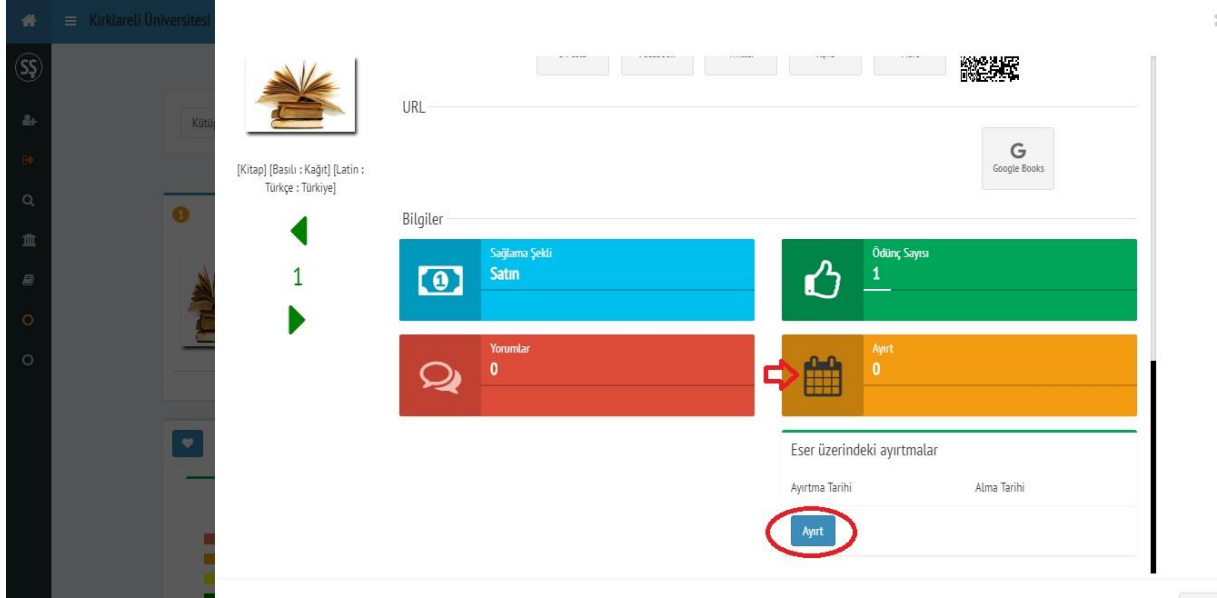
Kırklareli Üniversitesi

SŞ

Kütü

URL

Google Books

[Kitap] [Basılı : Kağıt] [Latin : Türkçe : Türkiye]

1

Bilgiler

Sağlama Şekli
Satın

Ödünç Sayısı
1

Yorumlar
0

Ayırt
0

Eser üzerindeki ayırtmalar

| Ayırtma Tarihi | Alma Tarihi |
|---|---|

Ayırt